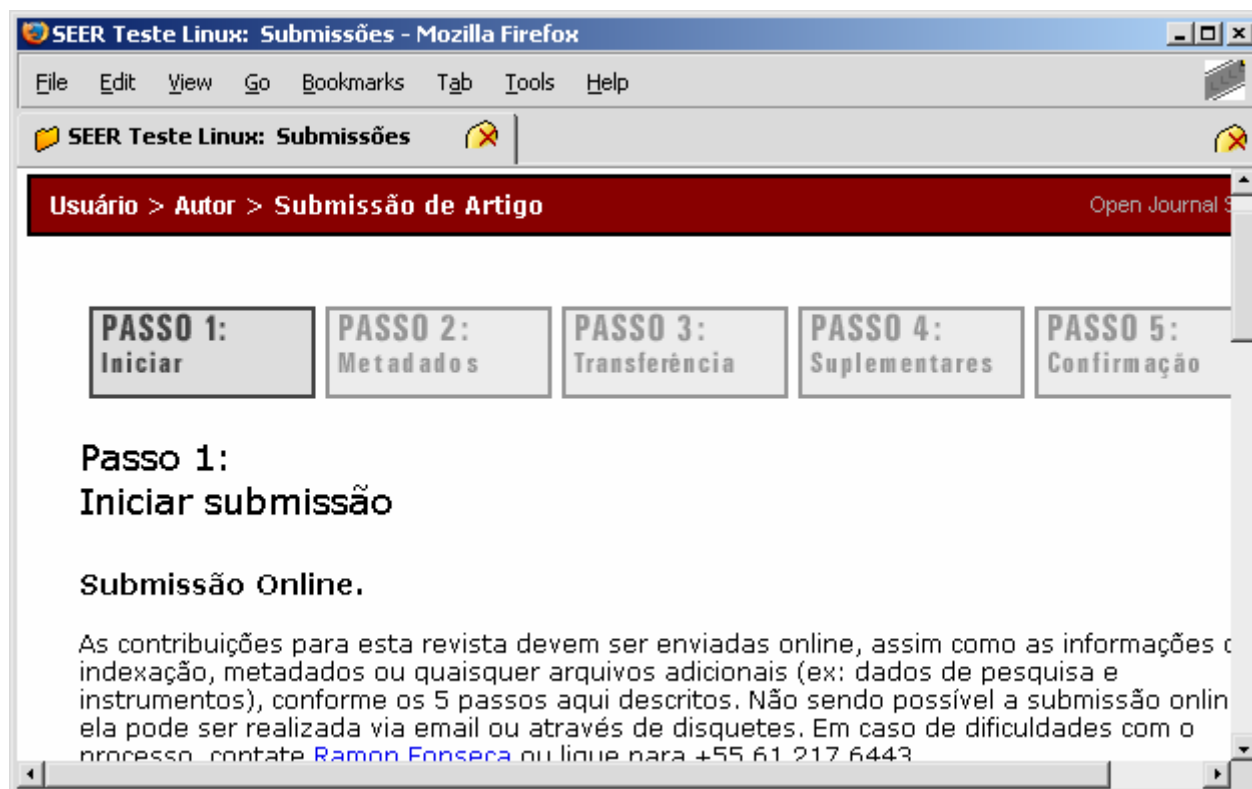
SEER Teste Linux: Submissões - Mozilla Firefox

File Edit View Go Bookmarks Tab Tools Help

SEER Teste Linux: Submissões

Usuário > Autor > Submissão de Artigo

Open Journal S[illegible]

PASSO 1: Iniciar

PASSO 2: Metadados

PASSO 3: Transferência

PASSO 4: Suplementares

PASSO 5: Confirmação

Passo 1:
Iniciar submissão

Submissão Online.

As contribuições para esta revista devem ser enviadas online, assim como as informações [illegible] indexação, metadados ou quaisquer arquivos adicionais (ex: dados de pesquisa e instrumentos), conforme os 5 passos aqui descritos. Não sendo possível a submissão onlin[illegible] ela pode ser realizada via email ou através de disquetes. Em caso de dificuldades com o processo, contate Ramon Fonseca ou ligue para +55 61 217 6443